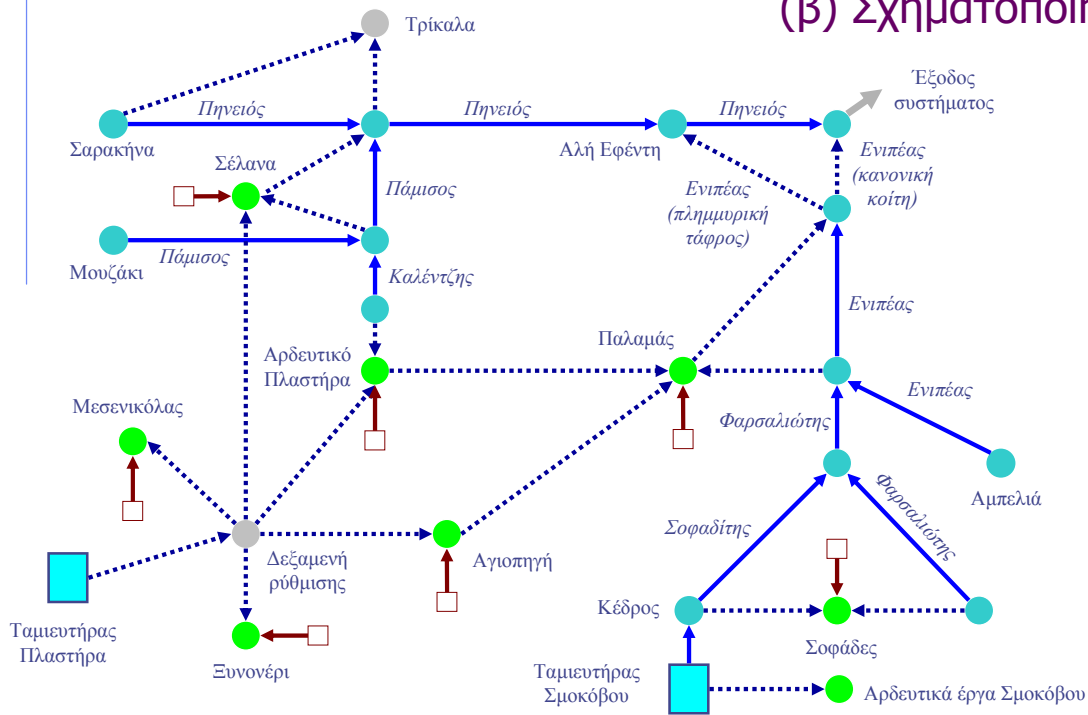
(β) Σχηματοποί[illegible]

Τρίκαλα

Έξοδος συστήματος

Πηνειός

Πηνειός

Πηνειός

Σαρακήνα

Σέλανα

Αλή Εφέντη

Ενιπέας (κανονική κοίτη)

Πάμισος

Ενιπέας (πλημμυρική τάφρος)

Μουζάκι

Πάμισος

Καλέντζης

Ενιπέας

Αρδευτικό Πλαστήρα

Παλαμάς

Μεσενικόλας

Ενιπέας

Φαρσαλιώτης

Φαρσαλιώτης

Αμπελιά

Σοφαδίτης

Δεξαμενή ρύθμισης

Αγιοπηγή

Ταμιευτήρας Πλαστήρα

Κέδρος

Σοφάδες

Ξυνονέρι

Ταμιευτήρας Σμοκόβου

Αρδευτικά έργα Σμοκόβου